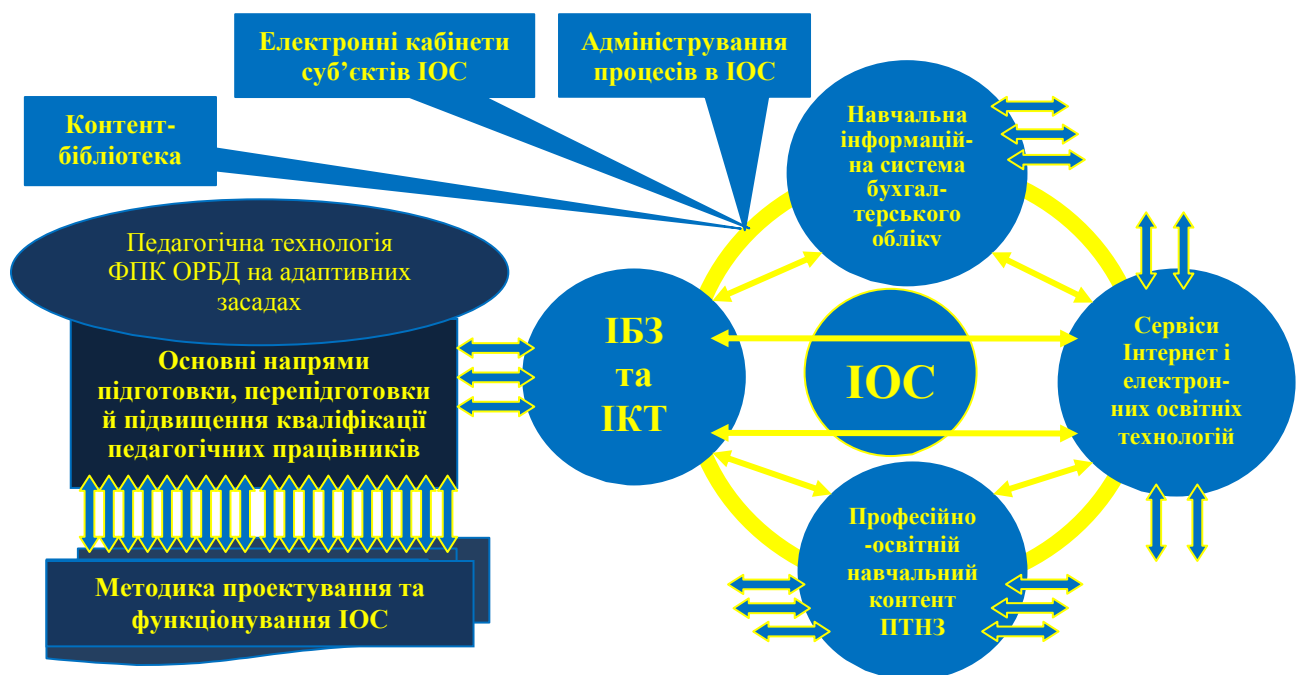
Електронні кабінети суб'єктів ІОС

Адміністрування процесів в ІОС

Контент-бібліотека

Навчальна інформаційна система бухгалтерського обліку

Педагогічна технологія ФПК ОРБД на адаптивних засадах

Основні напрями підготовки, перепідготовки й підвищення кваліфікації педагогічних працівників

ІБЗ та ІКТ

ІОС

Сервіси Інтернет і електронних освітніх технологій

Професійно-освітній навчальний контент ПТНЗ

Методика проектування та функціонування ІОС